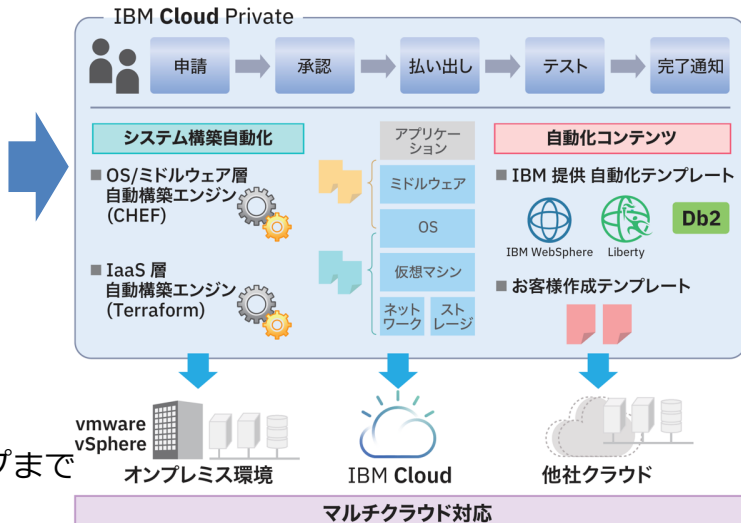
IBM Cloud Private

申請

承認

払い出し

テスト

完了通知

システム構築自動化

■ OS/ミドルウェア層 自動構築エンジン (CHEF)

■ IaaS 層 自動構築エンジン (Terraform)

アプリケーション

ミドルウェア

OS

仮想マシン

ネットワーク

ストレージ

自動化コンテンツ

■ IBM 提供 自動化テンプレート

IBM WebSphere

Liberty

Db2

■ お客様作成テンプレート

vmware vSphere

オンプレミス環境

IBM Cloud

他社クラウド

プまで

マルチクラウド対応